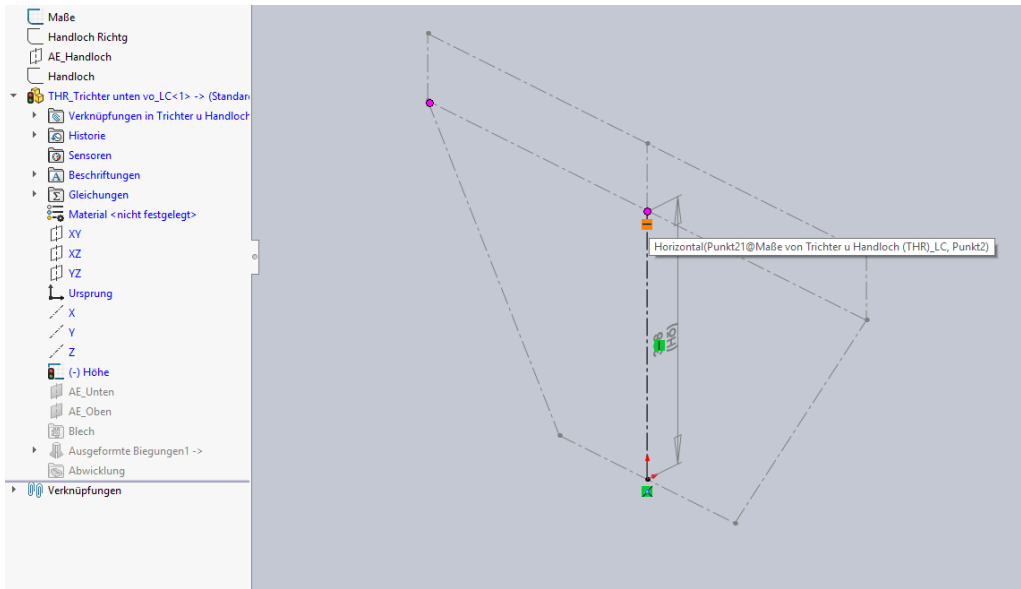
Maße
Handloch Richtg
AE_Handloch
Handloch
THR_Trichter unten vo_LC<1> -> (Standar
Verknüpfungen in Trichter u Handloch
Historie
Sensoren
Beschriftungen
Gleichungen
Material <nicht festgelegt>
XY
XZ
YZ
Ursprung
X
Y
Z
(-) Höhe
AE_Unten
AE_Oben
Blech
Ausgeformte Biegungen1 ->
Abwicklung
Verknüpfungen

Horizontal(Punkt21@Maße von Trichter u Handloch (THR)_LC, Punkt2)